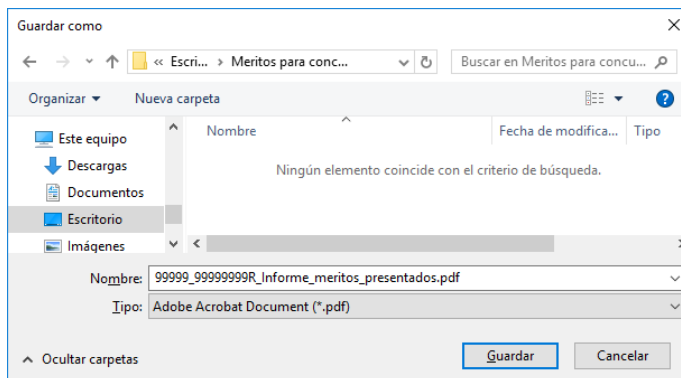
Guardar como

« Escri... › Meritos para conc...

Buscar en Meritos para concu...

Organizar ▾ Nueva carpeta

Este equipo
Descargas
Documentos
Escritorio
Imágenes

Nombre
Fecha de modifica...
Tipo

Ningún elemento coincide con el criterio de búsqueda.

Nombre: 99999_99999999R_Informe_meritos_presentados.pdf

Tipo: Adobe Acrobat Document (*.pdf)

Ocultar carpetas

Guardar
Cancelar